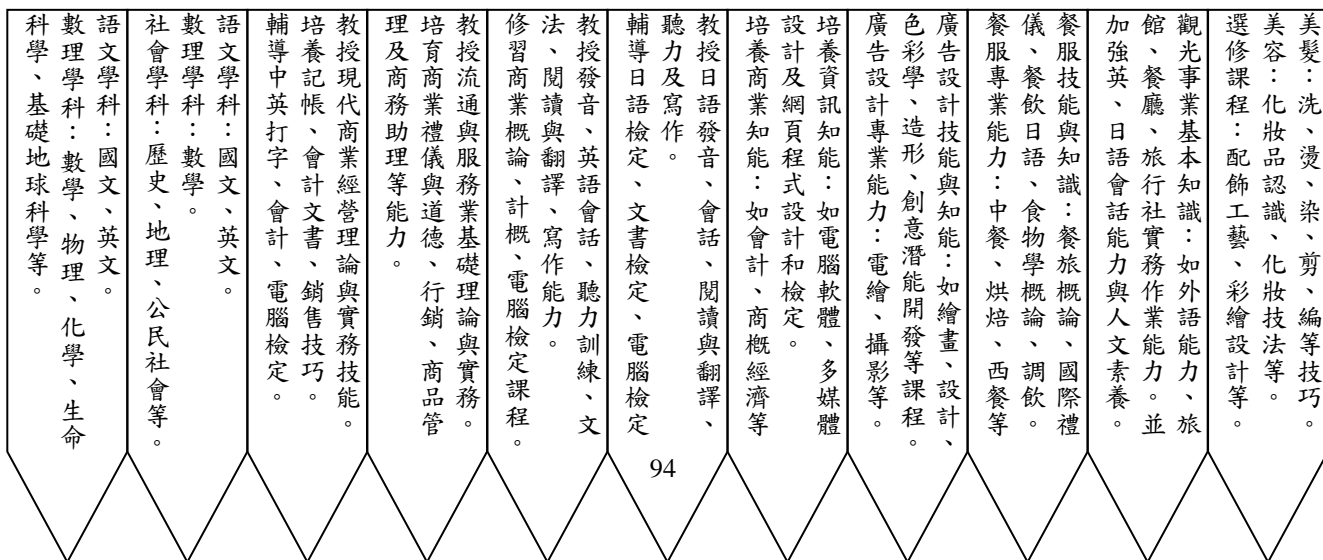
美髮：洗、燙、染、剪、編等技巧。美容：化妝品認識、化妝技法等。選修課程：配飾工藝、彩繪設計等。

觀光事業基本知識：如外語能力、旅館、餐廳、旅行社實務作業能力。並加強英、日語會話能力與人文素養。

餐服技能與知識：餐旅概論、國際禮儀、餐飲日語、食物學概論、調飲。餐服專業能力：中餐、烘焙、西餐等

廣告設計技能與知能：如繪畫、設計、色彩學、造形、創意潛能開發等課程。廣告設計專業能力：電繪、攝影等。

培養資訊知能：如電腦軟體、多媒體設計及網頁程式設計和檢定。培養商業知能：如會計、商概經濟等

教授日語發音、會話、閱讀與翻譯、聽力及寫作。輔導日語檢定、文書檢定、電腦檢定

教授發音、英語會話、聽力訓練、文法、閱讀與翻譯、寫作能力。修習商業概論、計概、電腦檢定課程。

教授流通與服務業基礎理論與實務。培育商業禮儀與道德、行銷、商品管理及商務助理等能力。

教授現代商業經營理論與實務技能。培養記帳、會計文書、銷售技巧。輔導中英打字、會計、電腦檢定。

語文學科：國文、英文。數理學科：數學。社會學科：歷史、地理、公民社會等。

語文學科：國文、英文。數理學科：數學、物理、化學、生命科學、基礎地球科學等。

94